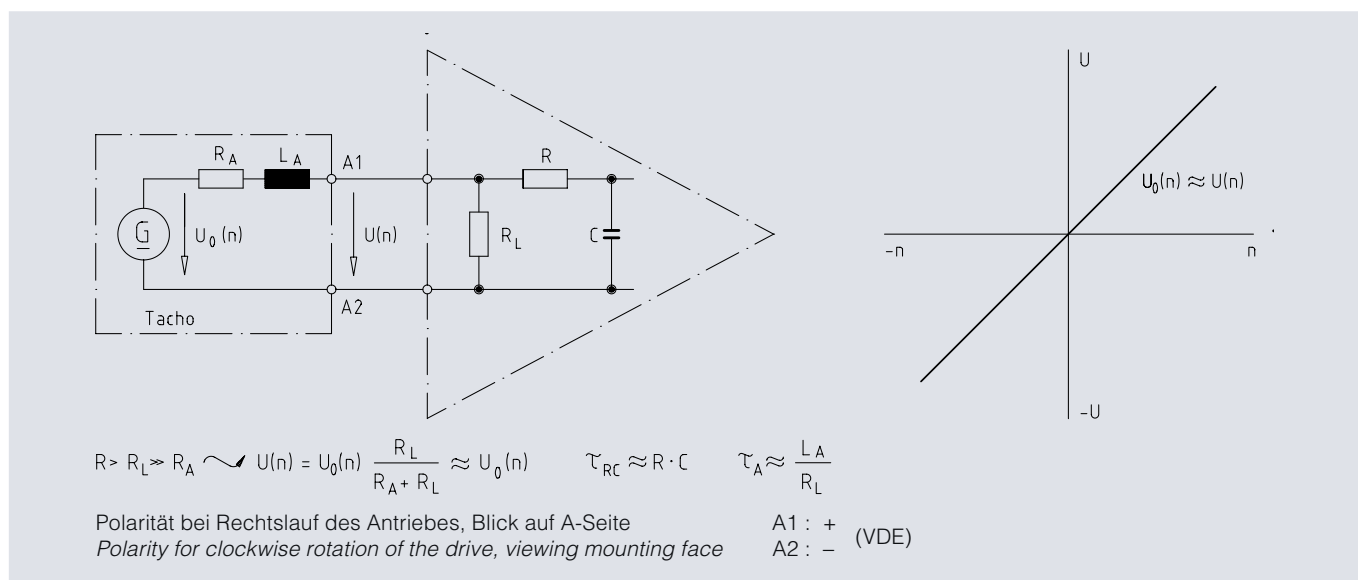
$R_A$ $L_A$ A1
G $U_0(n)$ $U(n)$ $R_L$ R C
A2
Tacho

U
$U_0(n) \approx U(n)$
-n n
-U

$R > R_L \gg R_A$ $\curvearrowright$ $U(n) = U_0(n) \frac{R_L}{R_A + R_L} \approx U_0(n)$ $\tau_{RC} \approx R \cdot C$ $\tau_A \approx \frac{L_A}{R_L}$

Polarität bei Rechtslauf des Antriebes, Blick auf A-Seite
*Polarity for clockwise rotation of the drive, viewing mounting face*

A1 : +
A2 : –
(VDE)